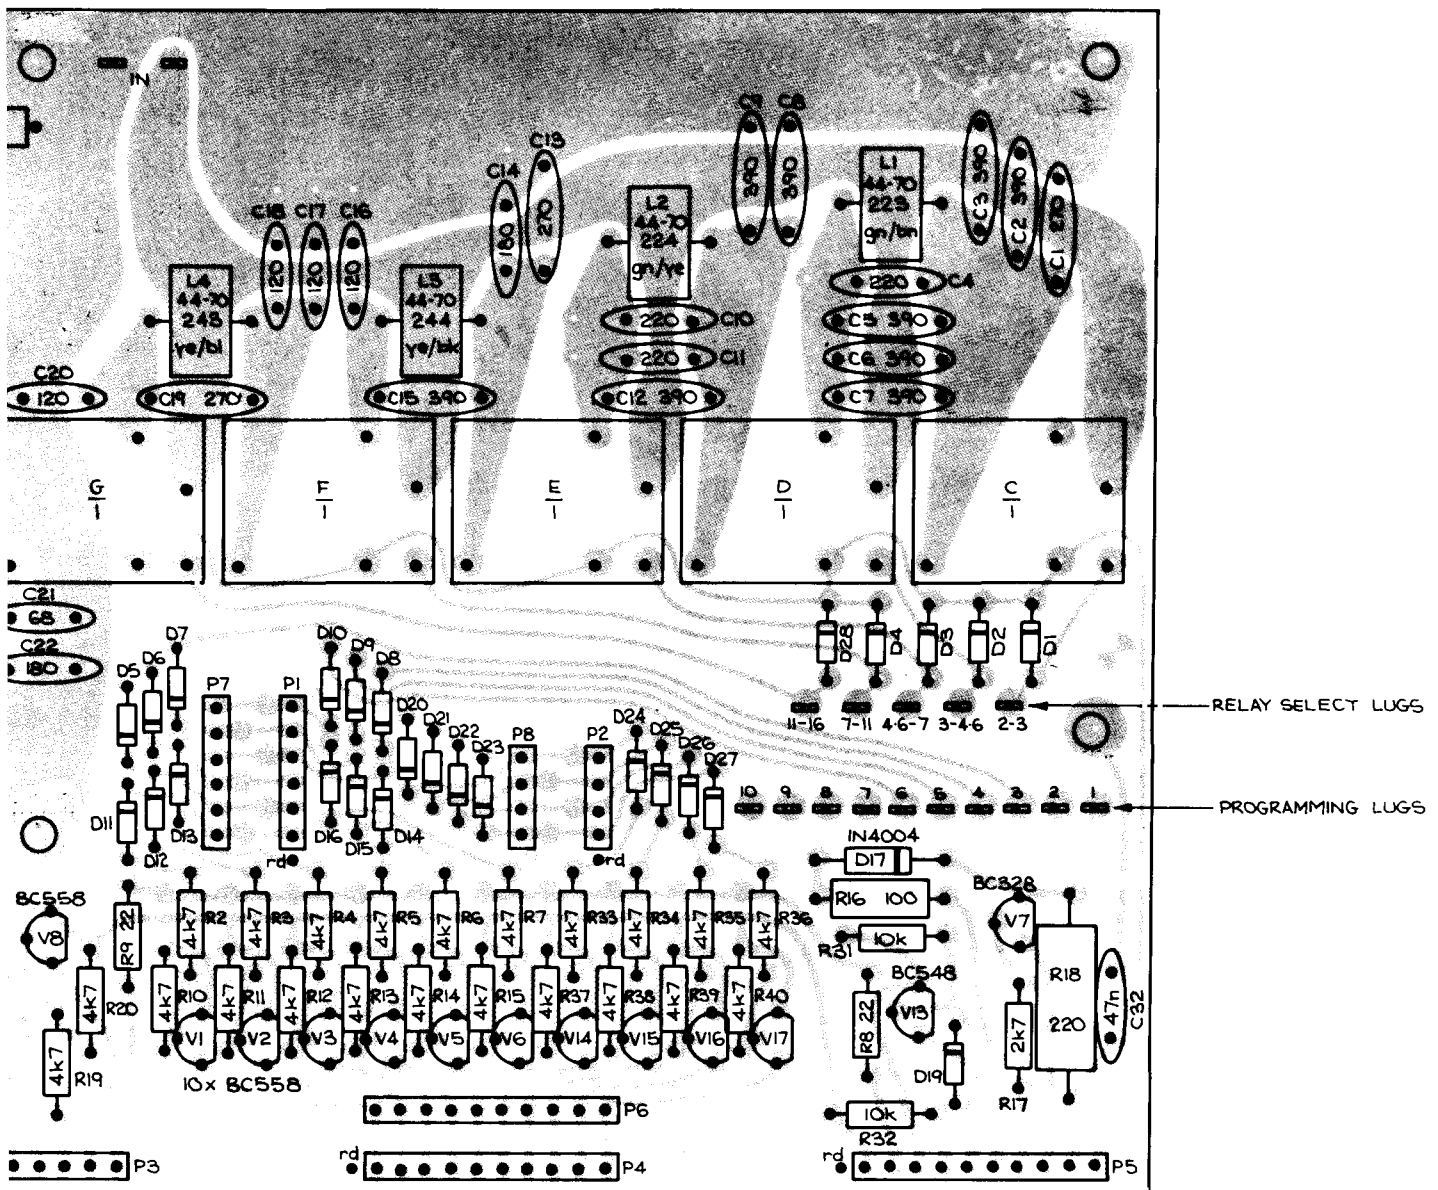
IN

C18 C17 C16
120 120 120

L4
44-70
248
ye/bl

L3
44-70
244
ye/bk

C14 C13
180 270

L2
44-70
224
gn/ye

C9 C8
390 390

L1
44-70
223
gn/bn

C3 390
C2 390
C1 270

220 C4
C10 220
C11 220
C5 390
C6 390
C20 120
C19 270
C15 390
C12 390
C7 390

G/1
F/1
E/1
D/1
C/1

C21 68
C22 180

D7 D6 D5
P7
P1
D10 D9 D8
D20 D21 D22 D23
P8
P2
D24 D25 D26 D27
D28 D4 D3 D2 D1

11-16 7-11 4-6-7 3-4-6 2-3
RELAY SELECT LUGS

10 9 8 7 6 5 4 3 2 1
PROGRAMMING LUGS

D11 D12 D13 D16 D15 D14
rd
rd

1N4004
D17
R16 100
BC328
V7
R31 10k
BC548
V13
R8 22
D19
R18
220
47n
C32
2k7
R17
10k
R32

BC558
V8
R9 22
4k7 R2
4k7 R3
4k7 R4
4k7 R5
4k7 R6
4k7 R7
4k7 R33
4k7 R34
4k7 R35
4k7 R36
4k7 R20
4k7 R10
4k7 R11
4k7 R12
4k7 R13
4k7 R14
4k7 R15
4k7 R37
4k7 R38
4k7 R39
4k7 R40
V1 V2 V3 V4 V5 V6 V14 V15 V16 V17
4k7 R19
10x BC558

P6
P3
rd P4
rd P5